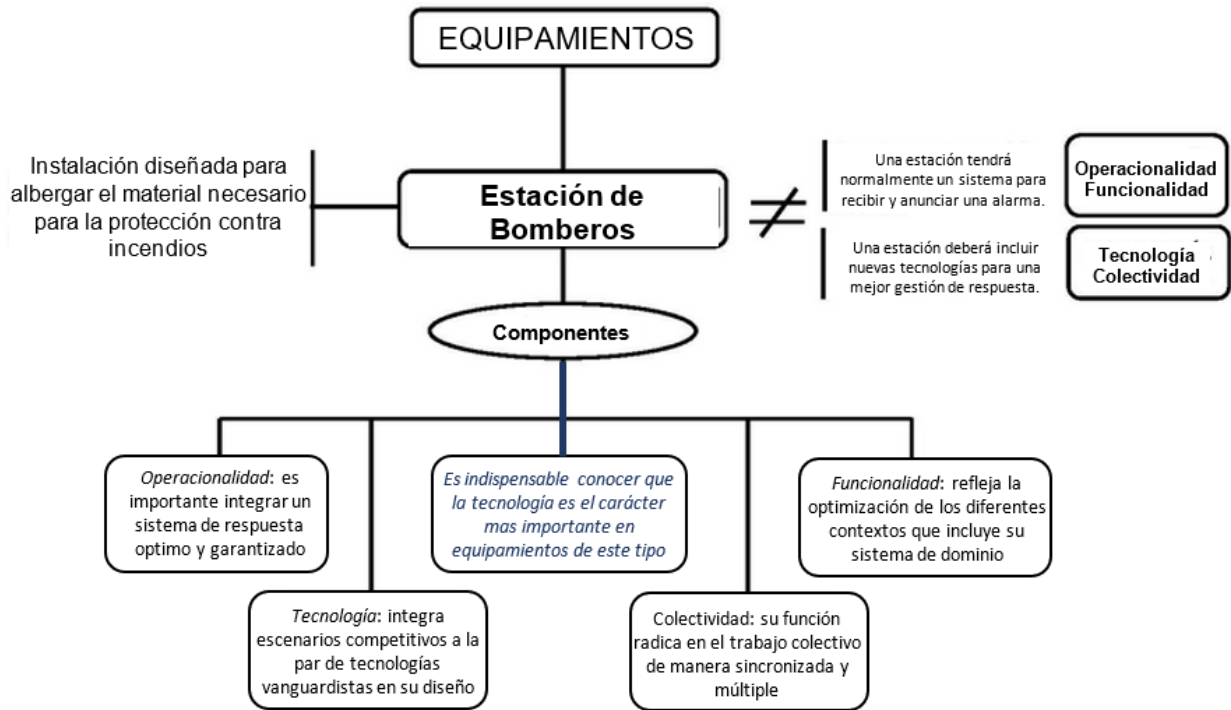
EQUIPAMIENTOS

Instalación diseñada para albergar el material necesario para la protección contra incendios

Estación de Bomberos

$\neq$

Una estación tendrá normalmente un sistema para recibir y anunciar una alarma.

Una estación deberá incluir nuevas tecnologías para una mejor gestión de respuesta.

Operacionalidad
Funcionalidad

Tecnología
Colectividad

Componentes

*Operacionalidad*: es importante integrar un sistema de respuesta optimo y garantizado

*Es indispensable conocer que la tecnología es el carácter mas importante en equipamientos de este tipo*

*Funcionalidad*: refleja la optimización de los diferentes contextos que incluye su sistema de dominio

*Tecnología*: integra escenarios competitivos a la par de tecnologías vanguardistas en su diseño

Colectividad: su función radica en el trabajo colectivo de manera sincronizada y múltiple